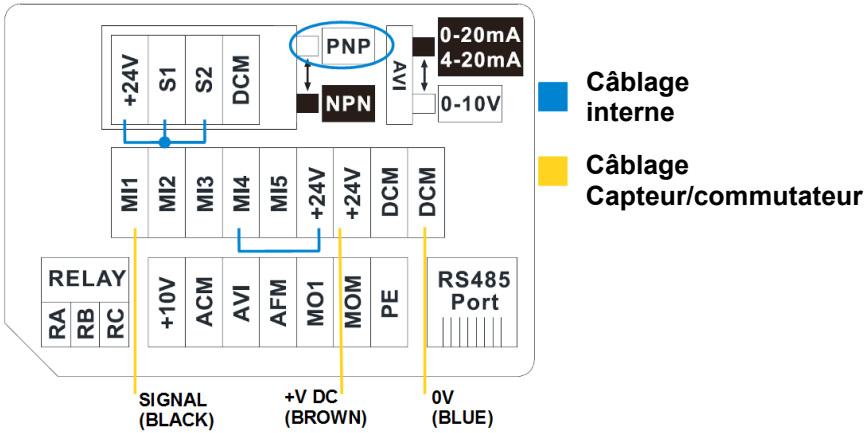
+24V S1 S2 DCM

PNP

NPN

AVI

0-20mA
4-20mA

0-10V

Câblage interne

Câblage Capteur/commutateur

MI1 MI2 MI3 MI4 MI5 +24V +24V DCM DCM

RELAY
RA RB RC

+10V ACM AVI AFM MO1 MOM PE

RS485 Port

SIGNAL (BLACK)

+V DC (BROWN)

0V (BLUE)